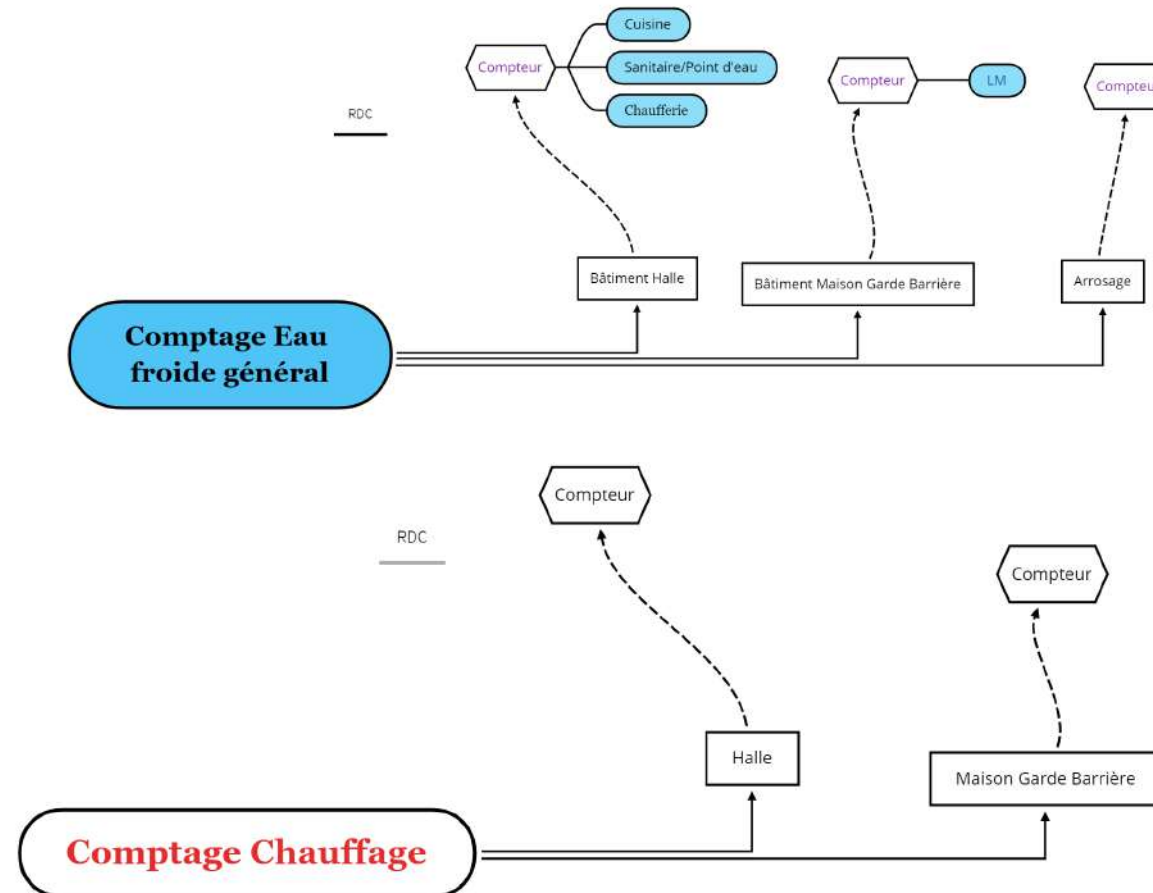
Cuisine

Compteur

Sanitaire/Point d'eau

Chaufferie

Compteur

LM

Compteu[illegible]

RDC

Bâtiment Halle

Bâtiment Maison Garde Barrière

Arrosage

Comptage Eau froide général

Compteur

RDC

Compteur

Halle

Maison Garde Barrière

Comptage Chauffage